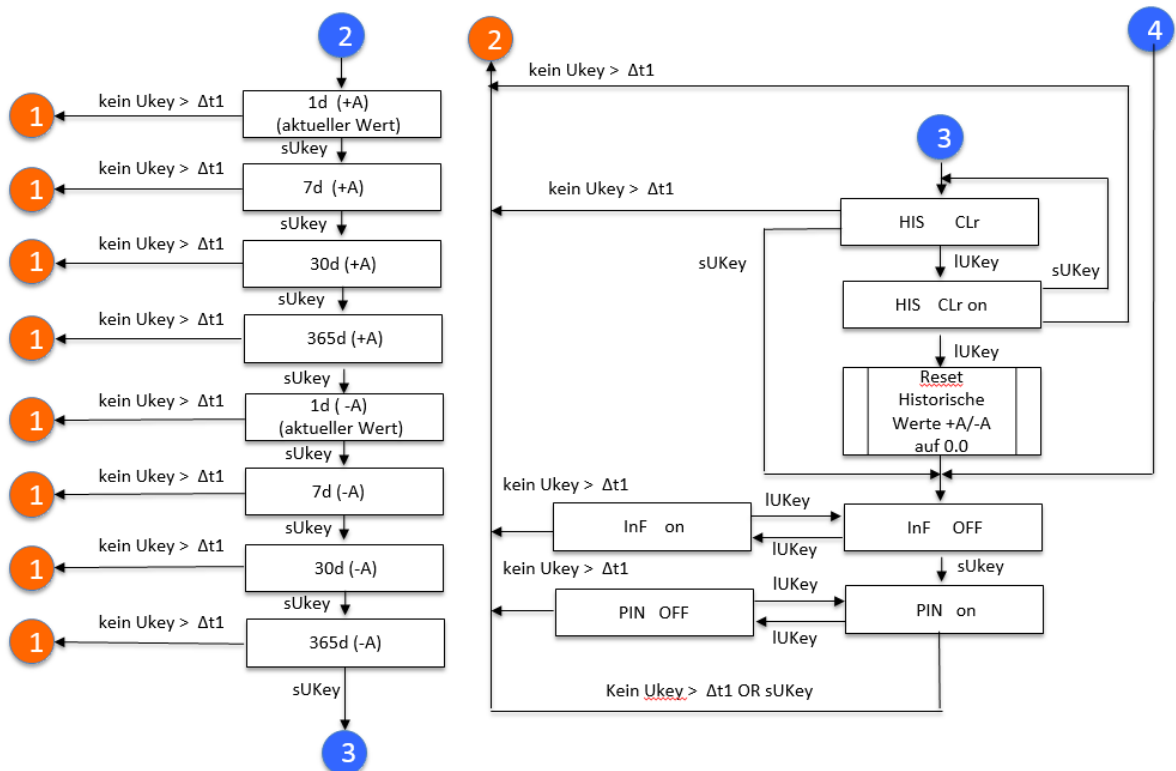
2

kein Ukey > Δt1
1
1d (+A)
(aktueller Wert)
sUKey

kein Ukey > Δt1
1
7d (+A)
sUkey

kein Ukey > Δt1
1
30d (+A)
sUkey

kein Ukey > Δt1
1
365d (+A)
sUkey

kein Ukey > Δt1
1
1d ( -A)
(aktueller Wert)
sUkey

kein Ukey > Δt1
1
7d (-A)
sUkey

kein Ukey > Δt1
1
30d (-A)
sUkey

kein Ukey > Δt1
1
365d (-A)
sUKey

3

2
kein Ukey > Δt1
4

3
kein Ukey > Δt1
HIS CLr
sUKey
lUKey
sUKey
HIS CLr on
lUKey
Reset
Historische
Werte +A/-A
auf 0.0

kein Ukey > Δt1
InF on
lUKey
lUKey
InF OFF
sUkey

kein Ukey > Δt1
PIN OFF
lUKey
lUKey
PIN on

Kein Ukey > Δt1 OR sUKey